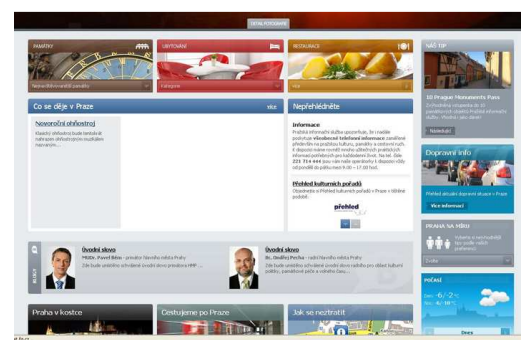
DETAIL FOTOGRAFIE

PAMÁTKY
Nejnavštěvovanější památky

UBYTOVÁNÍ
Kategorie

RESTAURACE
Vice

NÁŠ TIP

10 Prague Monuments Pass
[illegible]

Nakoupit

Co se děje v Praze
více

Novoroční ohňostroj
Klasický ohňostroj bude tentokrát nahrazen ohňostrojem moudrých nápadů...

Nepřehlédněte

Informace
Pražská informační služba upozorňuje, že z našeho podnětu je vybudována telefonní informace ...
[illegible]

Přehled kulturních pořadů
Objednejte si Přehled kulturních pořadů v Praze s létním počtem.

přehled

Dopravní info

Přehled aktuální dopravní situace v Praze

Více informací

PRAHA NA MÍRU

Vyberte si nejvhodnější typ zdejší návštěvy

Úvodní slovo
MUDr. Pavel Bém - primátor hlavního města Prahy
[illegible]

Úvodní slovo
Bc. Ondřej Pecha - radní hlavního města Prahy
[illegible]

POČASÍ
Dnes -6/-2 °C
Zítra -6/-10 °C

Praha v kostce

Cestujeme po Praze

Jak se neztratit